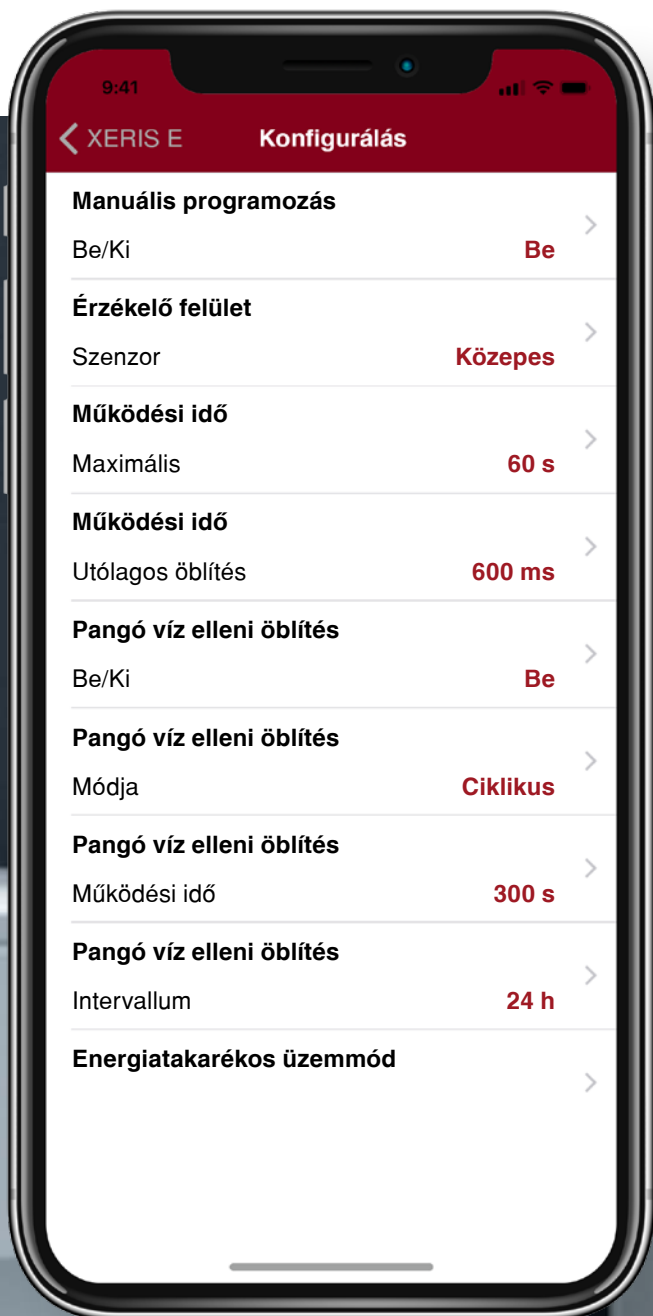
9:41

XERIS E Konfigurálás

Manuális programozás
Be/Ki Be

Érzékelő felület
Szenzor Közepes

Működési idő
Maximális 60 s

Működési idő
Utólagos öblítés 600 ms

Pangó víz elleni öblítés
Be/Ki Be

Pangó víz elleni öblítés
Módja Ciklikus

Pangó víz elleni öblítés
Működési idő 300 s

Pangó víz elleni öblítés
Intervallum 24 h

Energiatakarékos üzemmód